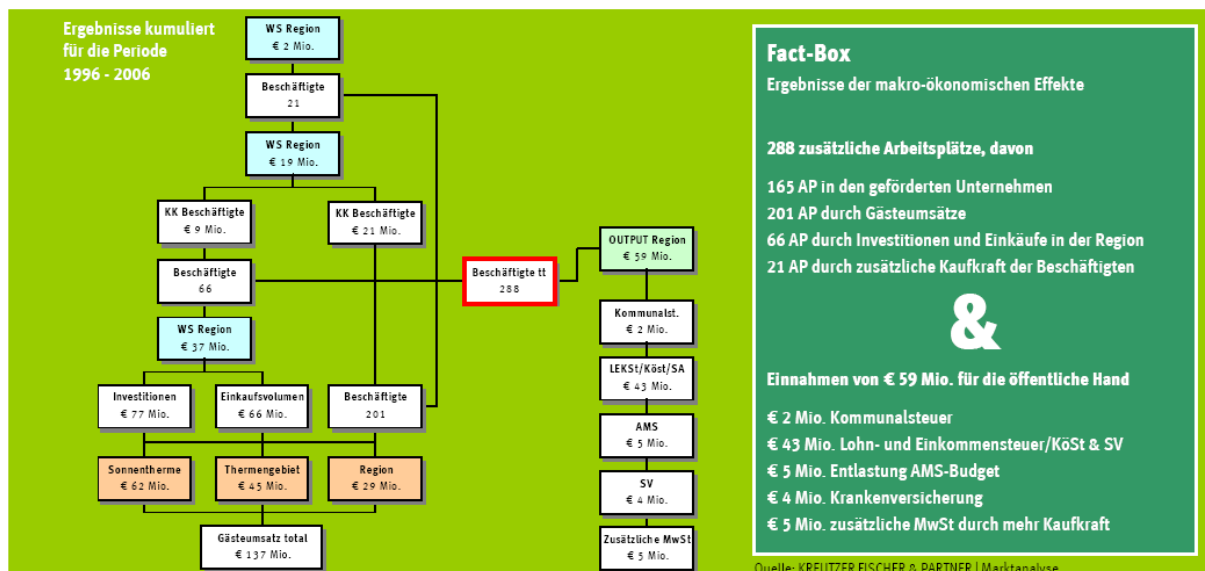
Ergebnisse kumuliert für die Periode 1996 - 2006

WS Region
€ 2 Mio.

Beschäftigte
21

WS Region
€ 19 Mio.

KK Beschäftigte
€ 9 Mio.

KK Beschäftigte
€ 21 Mio.

Beschäftigte
66

WS Region
€ 37 Mio.

Investitionen
€ 77 Mio.

Einkaufsvolumen
€ 66 Mio.

Beschäftigte
201

Sonnentherme
€ 62 Mio.

Thermengebiet
€ 45 Mio.

Region
€ 29 Mio.

Gästeumsatz total
€ 137 Mio.

Beschäftigte tt
288

OUTPUT Region
€ 59 Mio.

Kommunalst.
€ 2 Mio.

LEKSt/Köst/SA
€ 43 Mio.

AMS
€ 5 Mio.

SV
€ 4 Mio.

Zusätzliche MwSt
€ 5 Mio.

Fact-Box
Ergebnisse der makro-ökonomischen Effekte

288 zusätzliche Arbeitsplätze, davon

165 AP in den geförderten Unternehmen
201 AP durch Gästeumsätze
66 AP durch Investitionen und Einkäufe in der Region
21 AP durch zusätzliche Kaufkraft der Beschäftigten

&

Einnahmen von € 59 Mio. für die öffentliche Hand

€ 2 Mio. Kommunalsteuer
€ 43 Mio. Lohn- und Einkommensteuer/KöSt & SV
€ 5 Mio. Entlastung AMS-Budget
€ 4 Mio. Krankenversicherung
€ 5 Mio. zusätzliche MwSt durch mehr Kaufkraft

Quelle: KREUTZER FISCHER & PARTNER | Marktanalyse